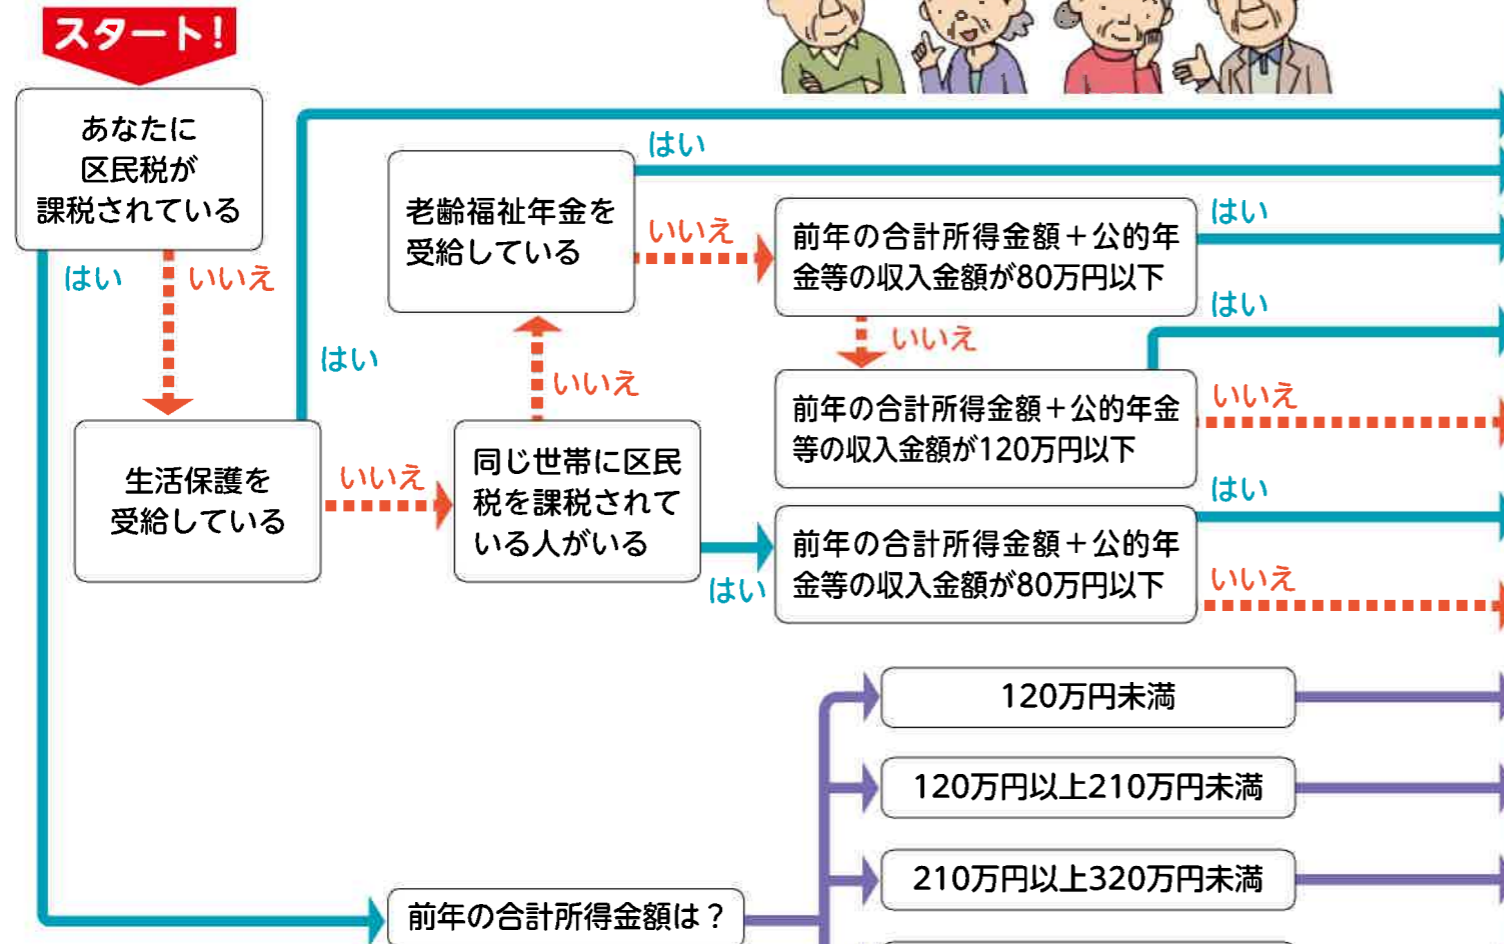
スタート！

あなたに区民税が課税されている

はい

いいえ

生活保護を受給している

はい

いいえ

老齢福祉年金を受給している

はい

いいえ

同じ世帯に区民税を課税されている人がいる

いいえ

はい

前年の合計所得金額＋公的年金等の収入金額が80万円以下

はい

いいえ

前年の合計所得金額＋公的年金等の収入金額が120万円以下

はい

いいえ

前年の合計所得金額＋公的年金等の収入金額が80万円以下

はい

いいえ

前年の合計所得金額は？

120万円未満

120万円以上210万円未満

210万円以上320万円未満